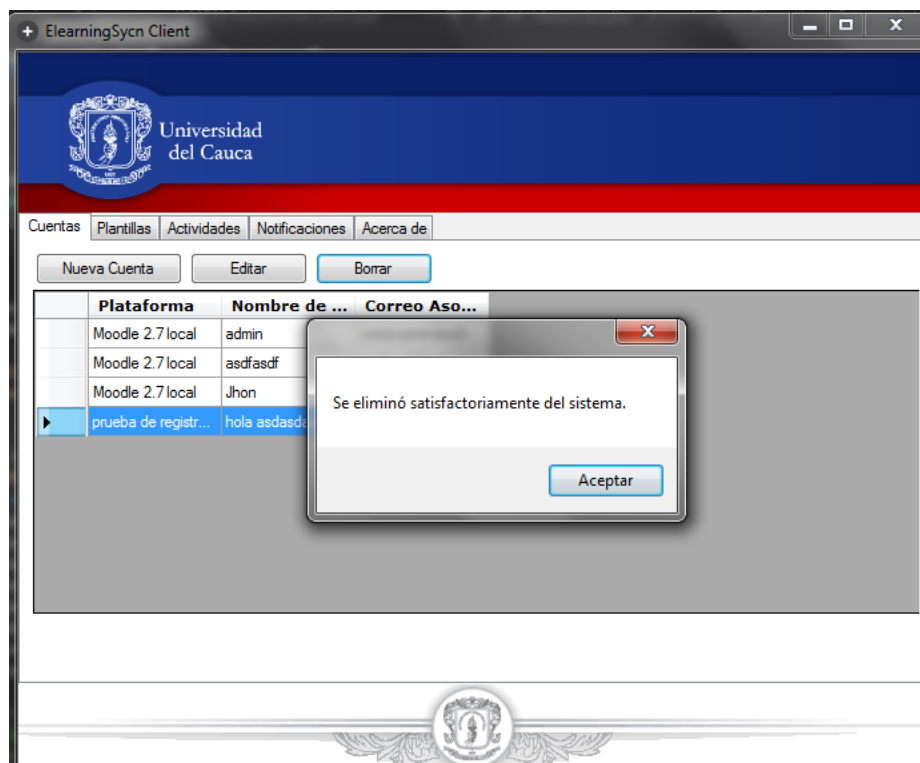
ElearningSycn Client

Universidad del Cauca

Cuentas | Plantillas | Actividades | Notificaciones | Acerca de

Nueva Cuenta | Editar | Borrar

| | Plataforma | Nombre de ... | Correo Aso... |
|---|---|---|---|
| | Moodle 2.7 local | admin | |
| | Moodle 2.7 local | asdfasdf | |
| | Moodle 2.7 local | Jhon | |
| ▶ | prueba de registr... | hola asdasda | |

Se eliminó satisfactoriamente del sistema.

Aceptar